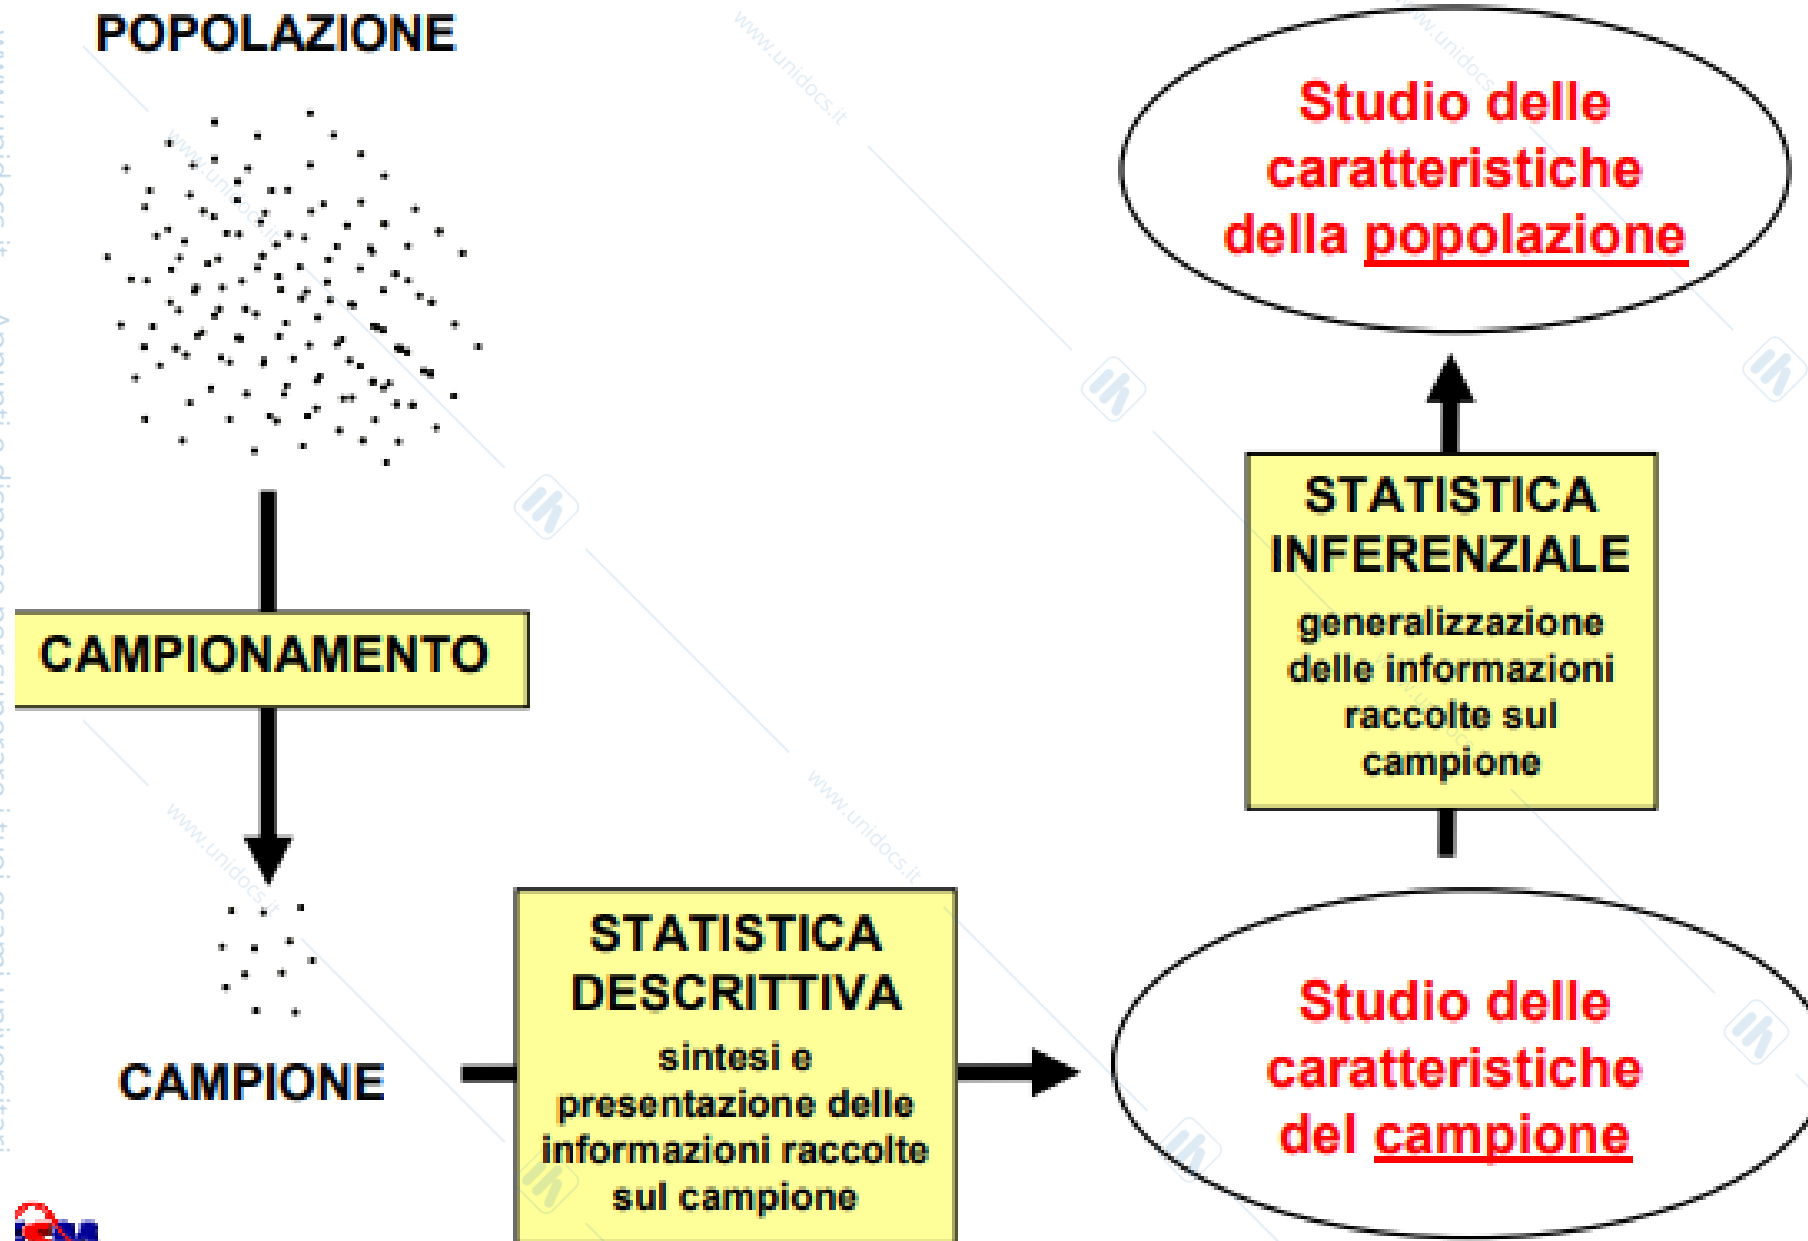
POPOLAZIONE

CAMPIONAMENTO

CAMPIONE

STATISTICA DESCRITTIVA

sintesi e presentazione delle informazioni raccolte sul campione

Studio delle caratteristiche del campione

STATISTICA INFERENZIALE

generalizzazione delle informazioni raccolte sul campione

Studio delle caratteristiche della popolazione

www.unidocs.it